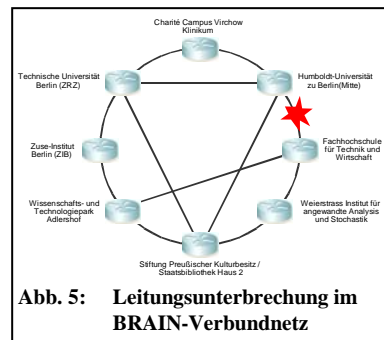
Charité Campus Virchow Klinikum

Technische Universität Berlin (ZRZ)

Humboldt-Universität zu Berlin(Mitte)

Zuse-Institut Berlin (ZIB)

Fachhochschule für Technik und Wirtschaft

Wissenschafts- und Technologiepark Adlershof

Weierstrass Institut für angewandte Analysis und Stochastik

Stiftung Preußischer Kulturbesitz / Staatsbibliothek Haus 2

Abb. 5: Leitungsunterbrechung im BRAIN-Verbundnetz